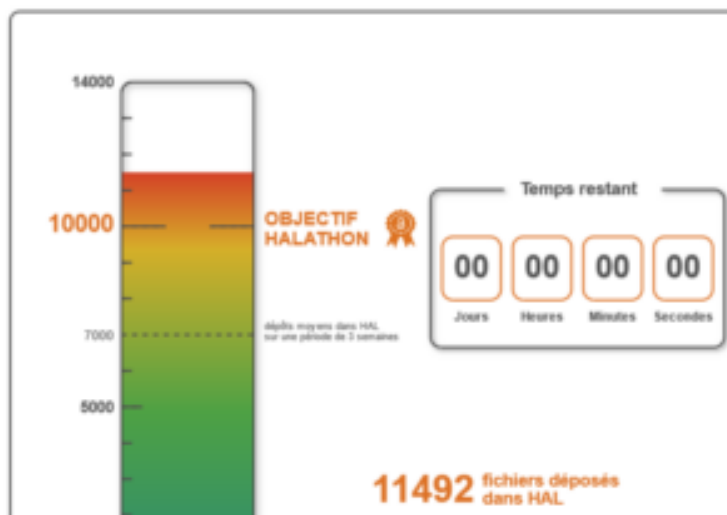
14000

10000

OBJECTIF HALATHON

7000

dépôts moyens dans HAL sur une période de 3 semaines

5000

Temps restant

| 00 | 00 | 00 | 00 |
|---|---|---|---|
| Jours | Heures | Minutes | Secondes |

11492 fichiers déposés dans HAL